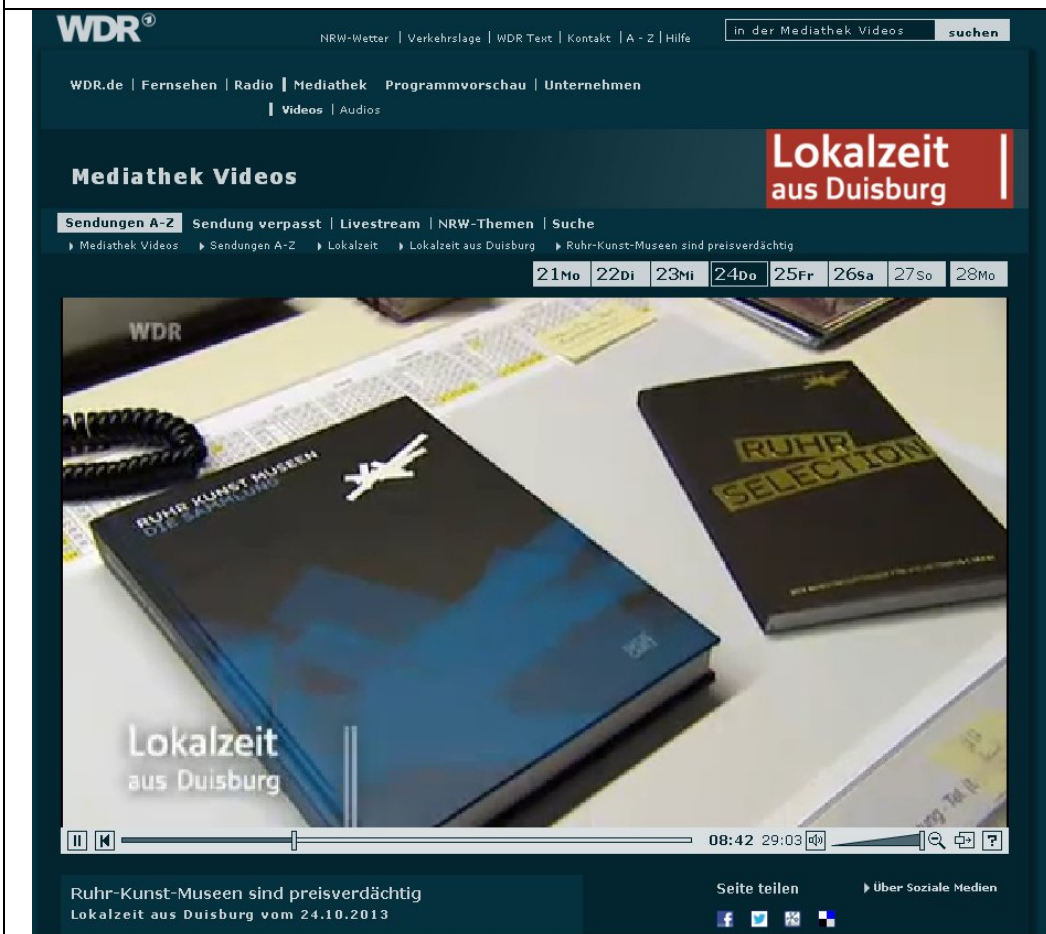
WDR

NRW-Wetter | Verkehrslage | WDR Text | Kontakt | A - Z | Hilfe

in der Mediathek Videos suchen

WDR.de | Fernsehen | Radio | Mediathek Programmvorschau | Unternehmen

Videos | Audios

Mediathek Videos

Lokalzeit aus Duisburg

Sendungen A-Z Sendung verpasst | Livestream | NRW-Themen | Suche

Mediathek Videos ▸ Sendungen A-Z ▸ Lokalzeit ▸ Lokalzeit aus Duisburg ▸ Ruhr-Kunst-Museen sind preisverdächtig

21Mo 22Di 23Mi 24Do 25Fr 26Sa 27So 28Mo

WDR

RUHR KUNST MUSEEN DIE SAMMLUNG

RUHR SELECTION

Lokalzeit aus Duisburg

08:42 29:03

Ruhr-Kunst-Museen sind preisverdächtig
Lokalzeit aus Duisburg vom 24.10.2013

Seite teilen

Über Soziale Medien